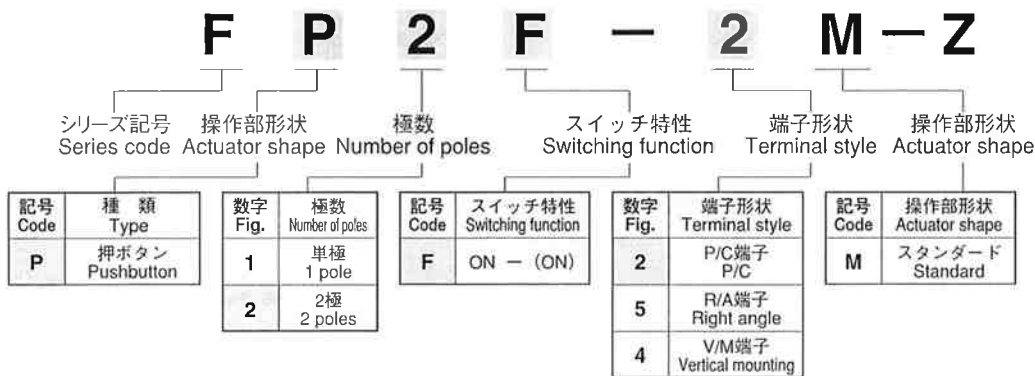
F P 2 F — 2 M — Z

シリーズ記号
Series code

操作部形状
Actuator shape

極数
Number of poles

スイッチ特性
Switching function

端子形状
Terminal style

操作部形状
Actuator shape

| 記号 Code | 種 類 Type |
|---|---|
| P | 押ボタン Pushbutton |

| 数字 Fig. | 極数 Number of poles |
|---|---|
| 1 | 単極 1 pole |
| 2 | 2極 2 poles |

| 記号 Code | スイッチ特性 Switching function |
|---|---|
| F | ON — (ON) |

| 数字 Fig. | 端子形状 Terminal style |
|---|---|
| 2 | P/C端子 P/C |
| 5 | R/A端子 Right angle |
| 4 | V/M端子 Vertical mounting |

| 記号 Code | 操作部形状 Actuator shape |
|---|---|
| M | スタンダード Standard |